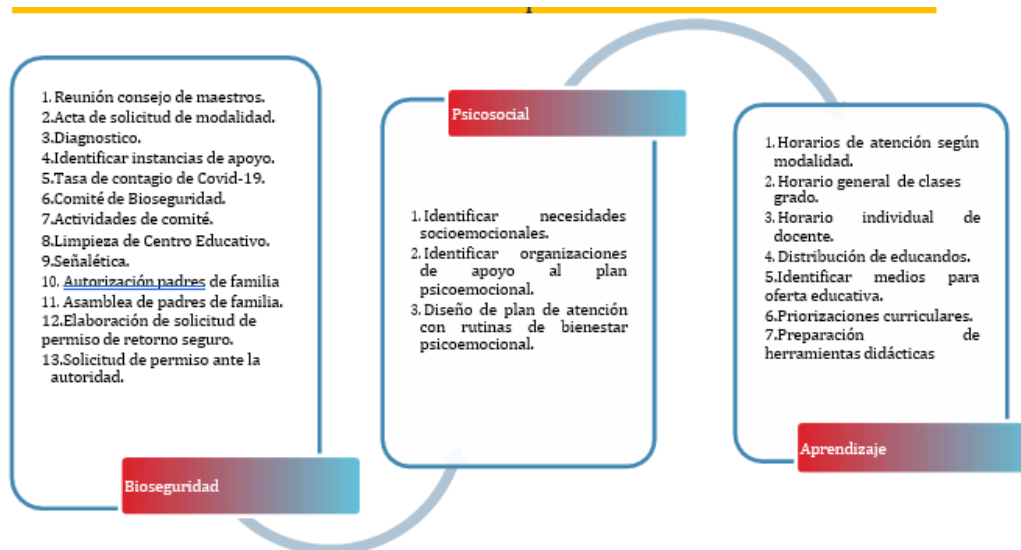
1. Reunión consejo de maestros.
2. Acta de solicitud de modalidad.
3. Diagnostico.
4. Identificar instancias de apoyo.
5. Tasa de contagio de Covid-19.
6. Comité de Bioseguridad.
7. Actividades de comité.
8. Limpieza de Centro Educativo.
9. Señalética.
10. Autorización padres de familia
11. Asamblea de padres de familia.
12. Elaboración de solicitud de permiso de retorno seguro.
13. Solicitud de permiso ante la autoridad.

Bioseguridad

Psicosocial

1. Identificar necesidades socioemocionales.
2. Identificar organizaciones de apoyo al plan psicoemocional.
3. Diseño de plan de atención con rutinas de bienestar psicoemocional.

1. Horarios de atención según modalidad.
2. Horario general de clases grado.
3. Horario individual de docente.
4. Distribución de educandos.
5. Identificar medios para oferta educativa.
6. Priorizaciones curriculares.
7. Preparación de herramientas didácticas

Aprendizaje